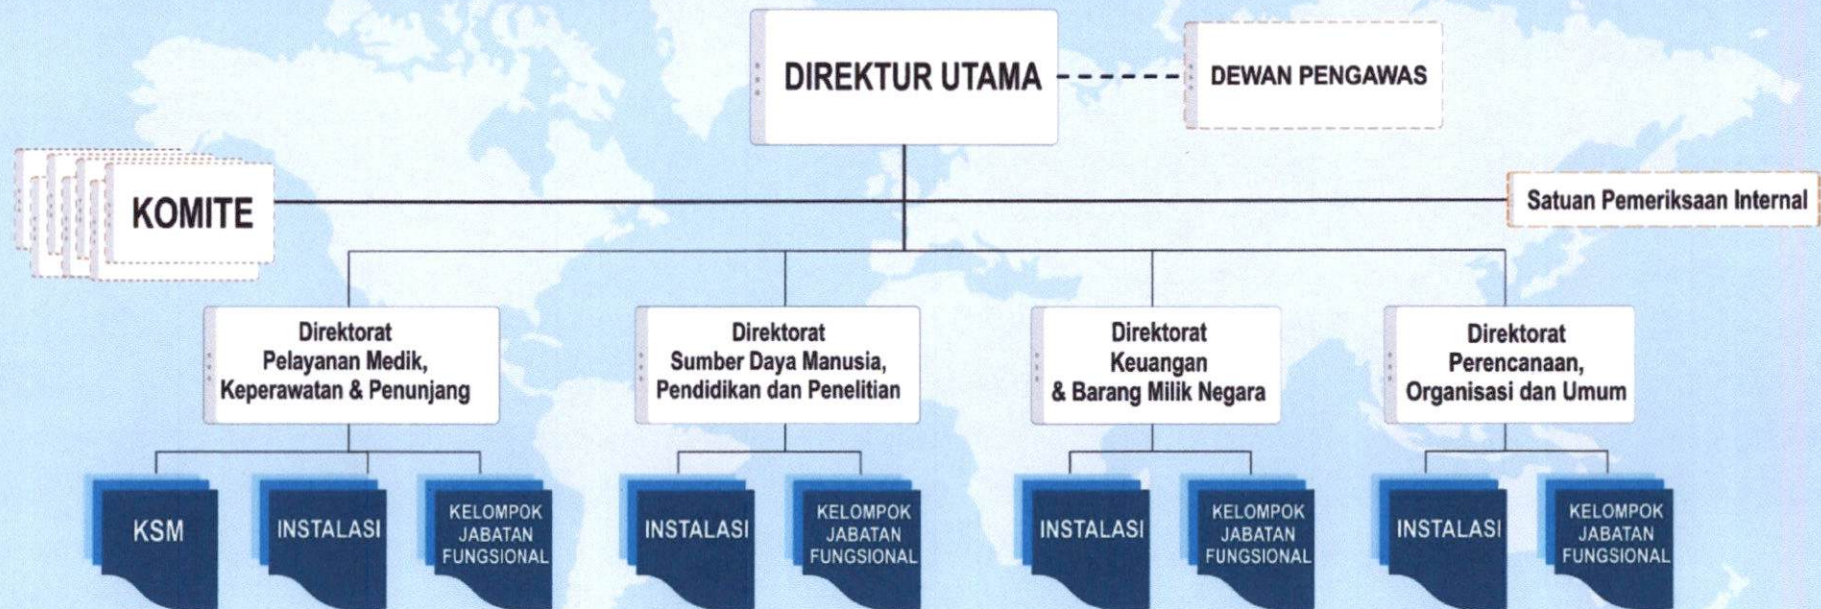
DIREKTUR UTAMA

DEWAN PENGAWAS

KOMITE

Satuan Pemeriksaan Internal

Direktorat
Pelayanan Medik,
Keperawatan & Penunjang

Direktorat
Sumber Daya Manusia,
Pendidikan dan Penelitian

Direktorat
Keuangan
& Barang Milik Negara

Direktorat
Perencanaan,
Organisasi dan Umum

KSM

INSTALASI

KELOMPOK JABATAN FUNGSIONAL

INSTALASI

KELOMPOK JABATAN FUNGSIONAL

INSTALASI

KELOMPOK JABATAN FUNGSIONAL

INSTALASI

KELOMPOK JABATAN FUNGSIONAL